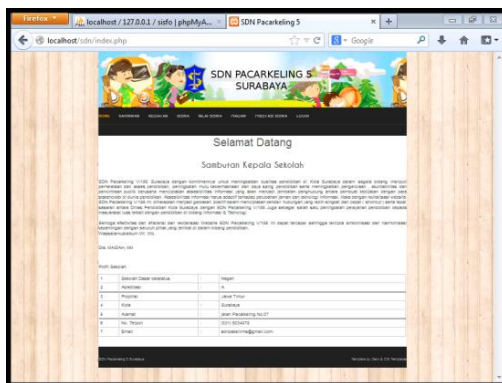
Firefox

localhost / 127.0.0.1 / sisfo | phpMyA...

SDN Pacarkeling 5

localhost/sdn/index.php

Google

SDN PACARKELING 5 SURABAYA

HOME KARYAWAN KELOLA INI SISWA NILAI SISWA PANDUAN PRESTASI SISWA LOGIN

Selamat Datang

Sambutan Kepala Sekolah

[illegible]

Dra. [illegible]

Profil Sekolah

| 1 | Status/Jenjang Sekolah | : | Negeri |
|---|---|---|---|
| 2 | Akreditasi | : | A |
| 3 | Provinsi | : | Jawa Timur |
| 4 | Kota | : | Surabaya |
| 5 | Alamat | : | Jalan Pacarkeling No.07 |
| 6 | No. Telpon | : | 031-5034276 |
| 7 | Email | : | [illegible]@gmail.com |

SDN Pacarkeling 5 Surabaya

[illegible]